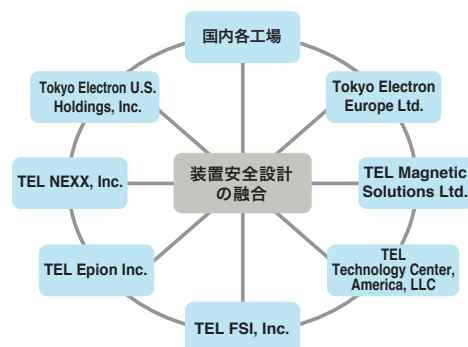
国内各工場

Tokyo Electron Europe Ltd.

TEL Magnetic Solutions Ltd.

TEL Technology Center, America, LLC

TEL FSI, Inc.

TEL Epion Inc.

TEL NEXX, Inc.

Tokyo Electron U.S. Holdings, Inc.

装置安全設計の融合